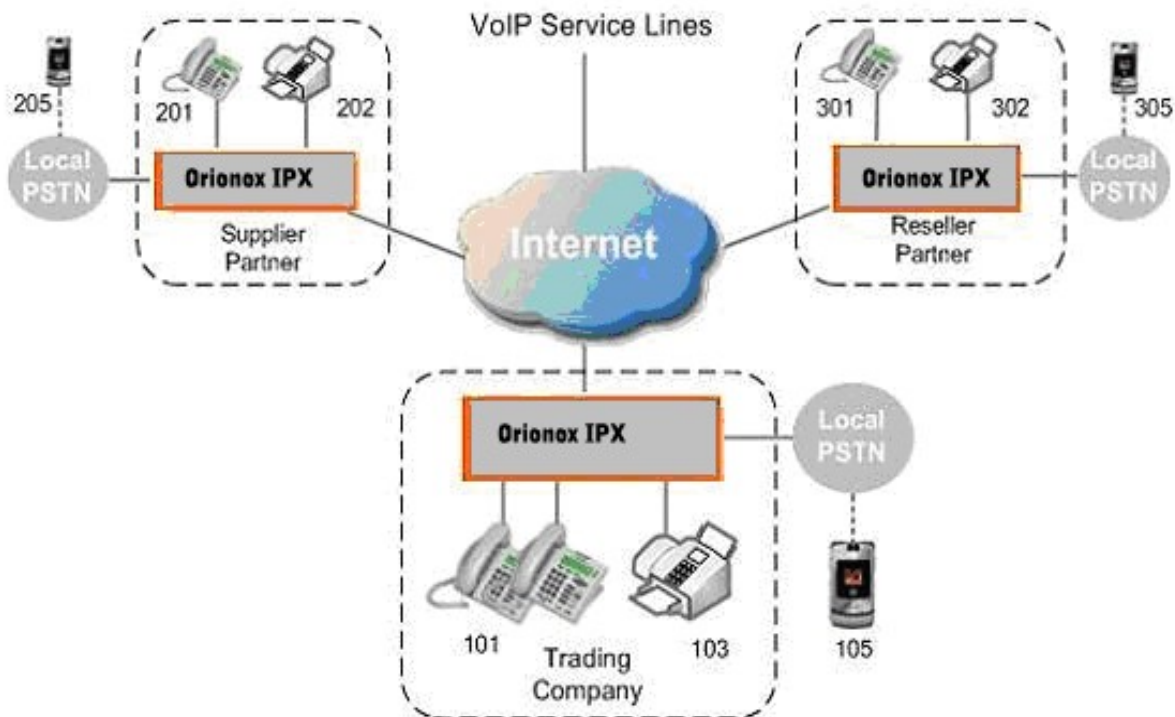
VoIP Service Lines

205

Local PSTN

201

202

Orionox IPX

Supplier Partner

301

302

305

Orionox IPX

Local PSTN

Reseller Partner

Internet

Orionox IPX

Local PSTN

101

Trading Company

103

105